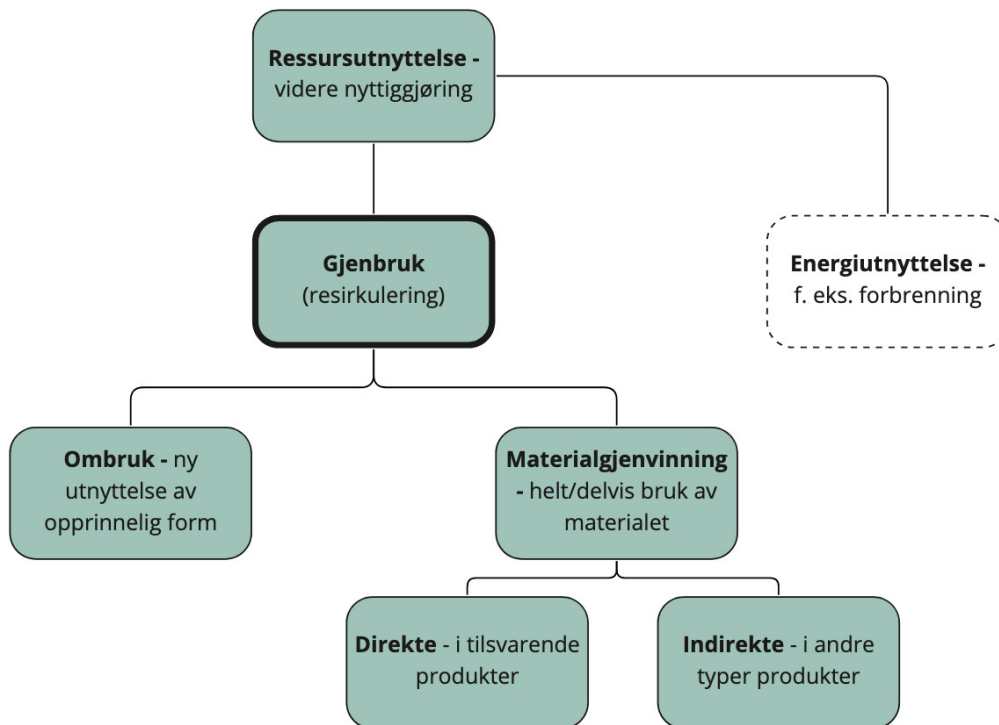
**Ressursutnyttelse -** videre nyttiggjøring

**Gjenbruk** (resirkulering)

**Energiutnyttelse -** f. eks. forbrenning

**Ombruk -** ny utnyttelse av opprinnelig form

**Materialgjenvinning -** helt/delvis bruk av materialet

**Direkte** - i tilsvarende produkter

**Indirekte** - i andre typer produkter